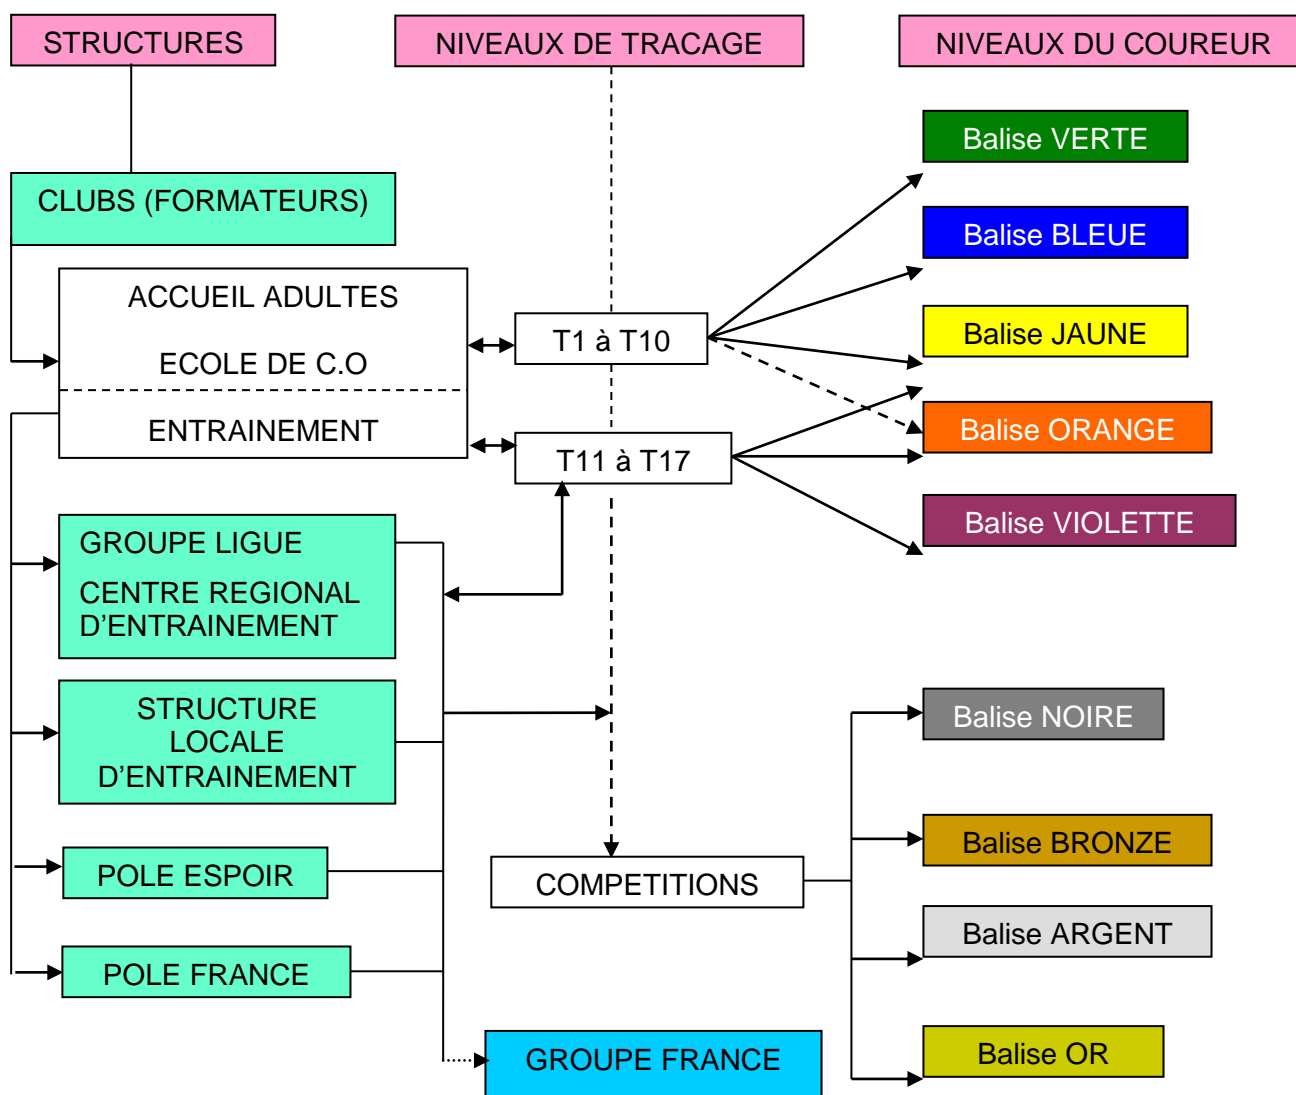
STRUCTURES

NIVEAUX DE TRACAGE

NIVEAUX DU COUREUR

CLUBS (FORMATEURS)

ACCUEIL ADULTES

ECOLE DE C.O

ENTRAINEMENT

T1 à T10

T11 à T17

Balise VERTE

Balise BLEUE

Balise JAUNE

Balise ORANGE

Balise VIOLETTE

GROUPE LIGUE

CENTRE REGIONAL D'ENTRAINEMENT

STRUCTURE LOCALE D'ENTRAINEMENT

POLE ESPOIR

POLE FRANCE

COMPETITIONS

GROUPE FRANCE

Balise NOIRE

Balise BRONZE

Balise ARGENT

Balise OR